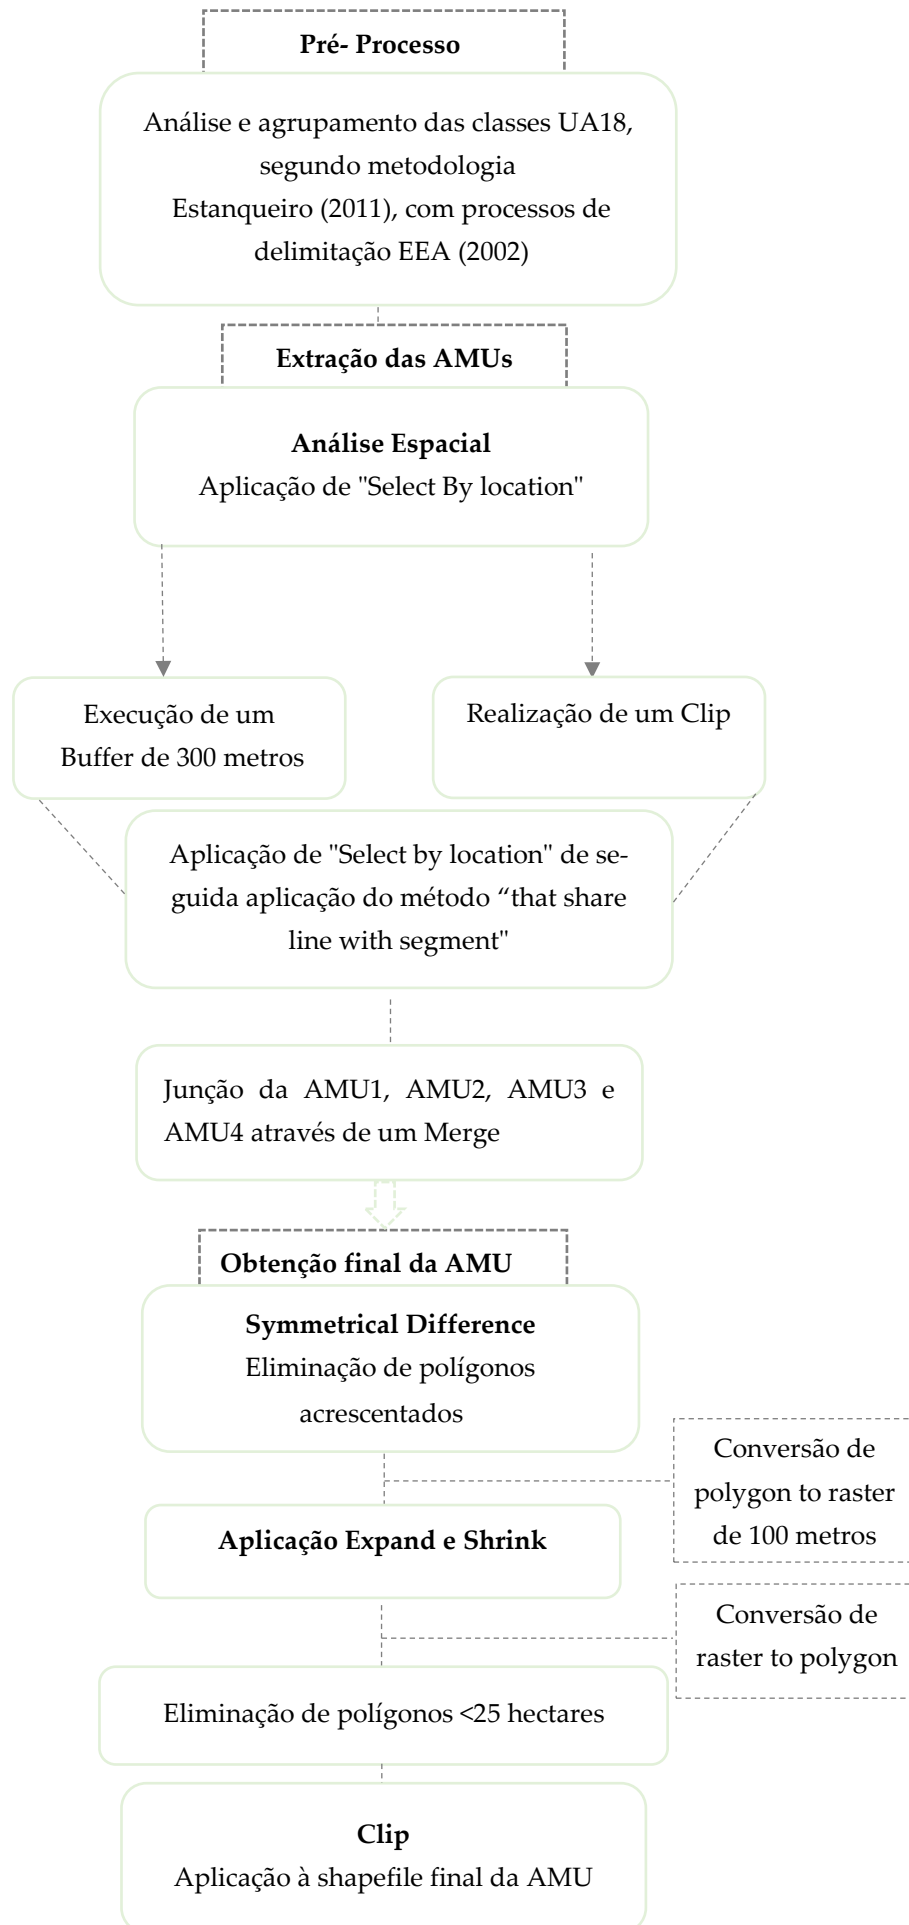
Pré- Processo

Análise e agrupamento das classes UA18, segundo metodologia Estanqueiro (2011), com processos de delimitação EEA (2002)

Extração das AMUs

Análise Espacial
Aplicação de "Select By location"

Execução de um Buffer de 300 metros

Realização de um Clip

Aplicação de "Select by location" de seguida aplicação do método “that share line with segment"

Junção da AMU1, AMU2, AMU3 e AMU4 através de um Merge

Obtenção final da AMU

Symmetrical Difference
Eliminação de polígonos acrescentados

Conversão de polygon to raster de 100 metros

Aplicação Expand e Shrink

Conversão de raster to polygon

Eliminação de polígonos <25 hectares

Clip
Aplicação à shapefile final da AMU